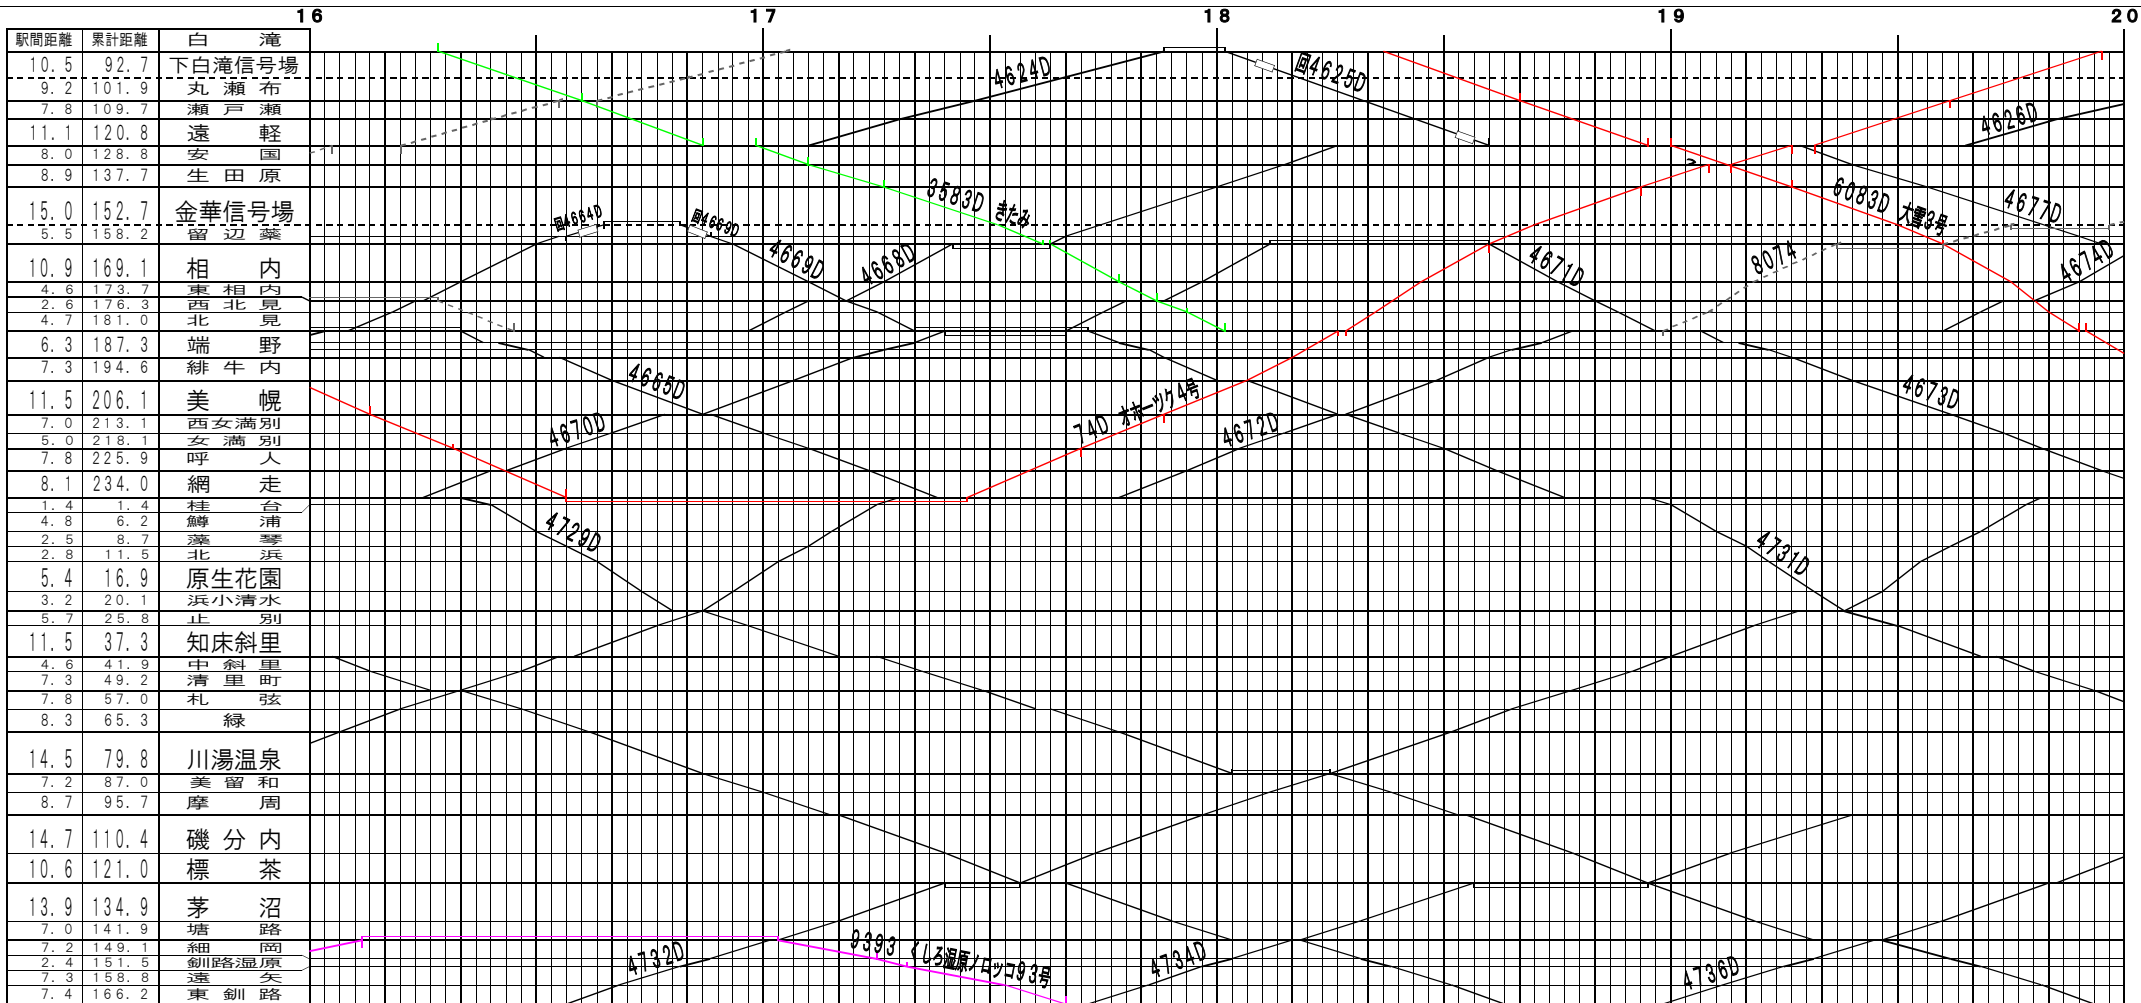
16 17 18 19 20

| 駅間距離 | 累計距離 | 白滝 |
|---|---|---|
| 10.5 | 92.7 | 下白滝信号場 |
| 9.2 | 101.9 | 丸瀬布 |
| 7.8 | 109.7 | 瀬戸瀬 |
| 11.1 | 120.8 | 遠軽 |
| 8.0 | 128.8 | 安国 |
| 8.9 | 137.7 | 生田原 |
| 15.0 | 152.7 | 金華信号場 |
| 5.5 | 158.2 | 留辺蘂 |
| 10.9 | 169.1 | 相内 |
| 4.6 | 173.7 | 東相内 |
| 2.6 | 176.3 | 西北見 |
| 4.7 | 181.0 | 北見 |
| 6.3 | 187.3 | 端野 |
| 7.3 | 194.6 | 緋牛内 |
| 11.5 | 206.1 | 美幌 |
| 7.0 | 213.1 | 西女満別 |
| 5.0 | 218.1 | 女満別 |
| 7.8 | 225.9 | 呼人 |
| 8.1 | 234.0 | 網走 |
| 1.4 | 1.4 | 桂台 |
| 4.8 | 6.2 | 鱒浦 |
| 2.5 | 8.7 | 藻琴 |
| 2.8 | 11.5 | 北浜 |
| 5.4 | 16.9 | 原生花園 |
| 3.2 | 20.1 | 浜小清水 |
| 5.7 | 25.8 | 止別 |
| 11.5 | 37.3 | 知床斜里 |
| 4.6 | 41.9 | 中斜里 |
| 7.3 | 49.2 | 清里町 |
| 7.8 | 57.0 | 札弦 |
| 8.3 | 65.3 | 緑 |
| 14.5 | 79.8 | 川湯温泉 |
| 7.2 | 87.0 | 美留和 |
| 8.7 | 95.7 | 摩周 |
| 14.7 | 110.4 | 磯分内 |
| 10.6 | 121.0 | 標茶 |
| 13.9 | 134.9 | 茅沼 |
| 7.0 | 141.9 | 塘路 |
| 7.2 | 149.1 | 細岡 |
| 2.4 | 151.5 | 釧路湿原 |
| 7.3 | 158.8 | 遠矢 |
| 7.4 | 166.2 | 東釧路 |

4624D 回4625D 4626D 3583D きたみ 6083D 大雪3号 4677D 回4664D 回4669D 4669D 4668D 4671D 8074 4674D 4665D 4673D 4670D 74D オホーツク4号 4672D 4729D 4731D 4732D 9393 くしろ湿原ノロッコ93号 4734D 4736D